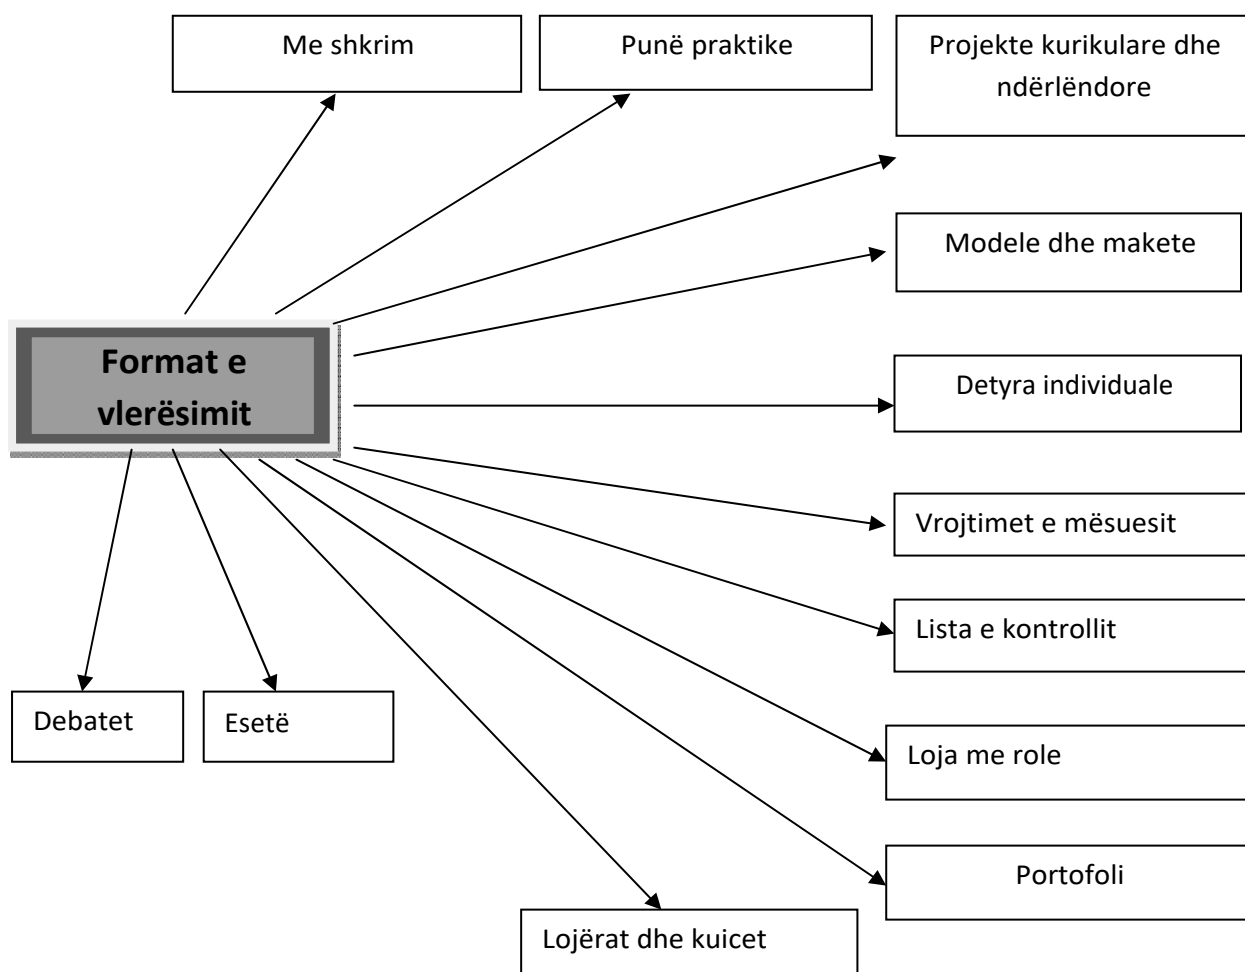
Format e vlerësimit

Me shkrim

Punë praktike

Projekte kurikulare dhe ndërlëndore

Modele dhe makete

Detyra individuale

Vrojtimet e mësuesit

Lista e kontrollit

Loja me role

Portofoli

Lojërat dhe kuicet

Esetë

Debatet